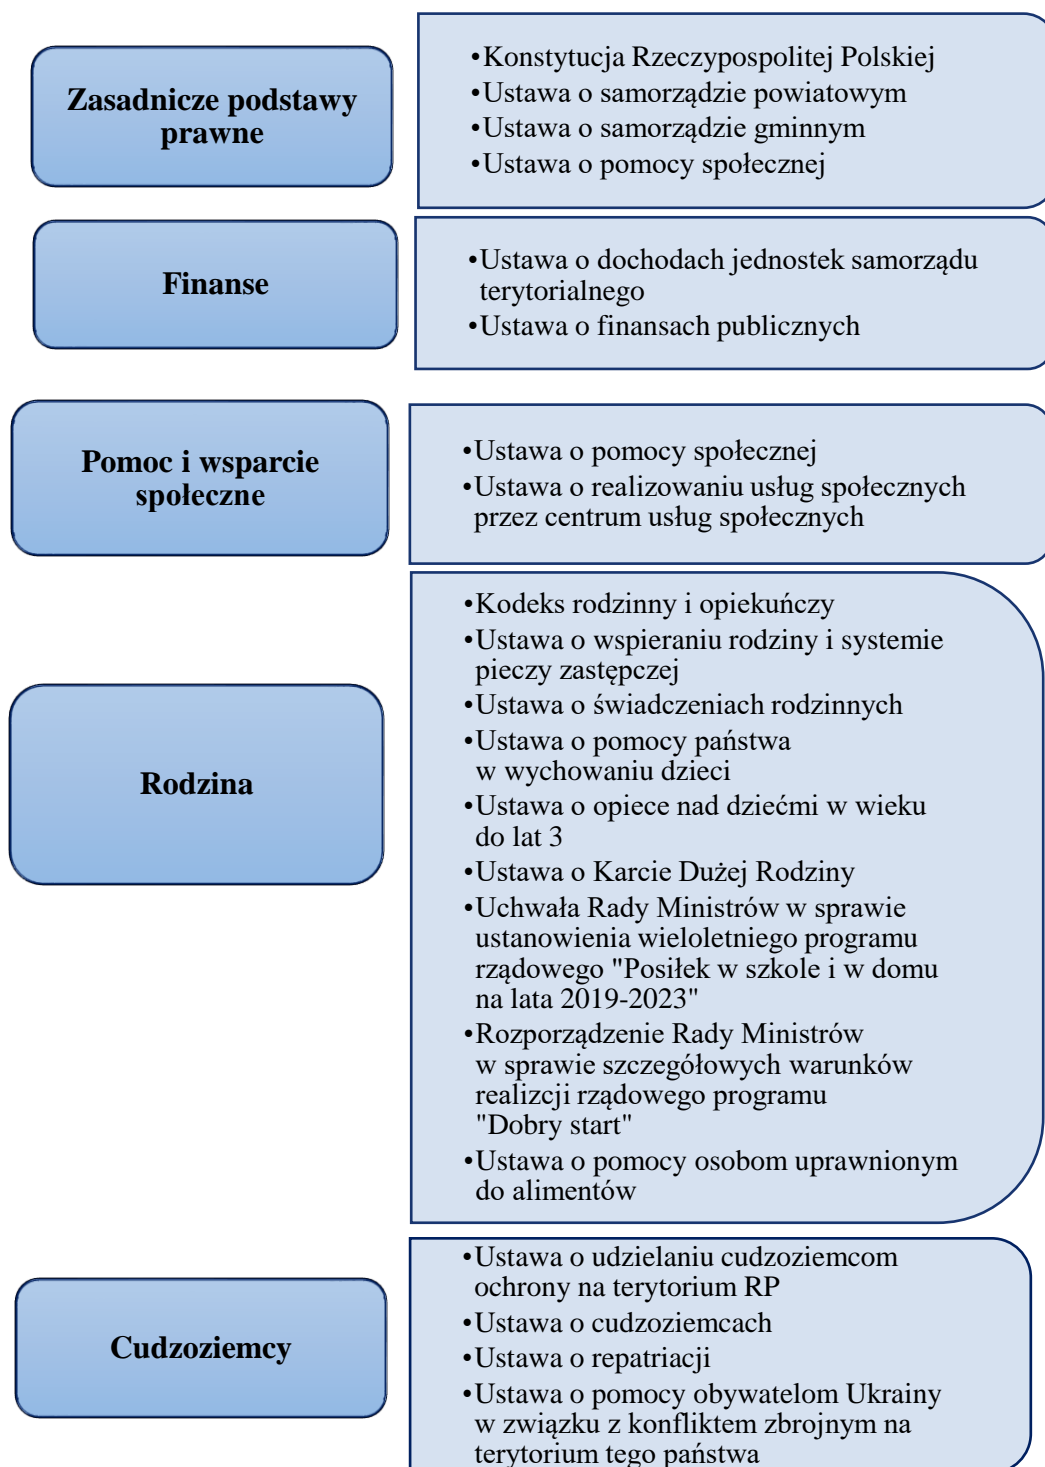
Zasadnicze podstawy prawne

•Konstytucja Rzeczypospolitej Polskiej
•Ustawa o samorządzie powiatowym
•Ustawa o samorządzie gminnym
•Ustawa o pomocy społecznej

Finanse

•Ustawa o dochodach jednostek samorządu terytorialnego
•Ustawa o finansach publicznych

Pomoc i wsparcie społeczne

•Ustawa o pomocy społecznej
•Ustawa o realizowaniu usług społecznych przez centrum usług społecznych

Rodzina

•Kodeks rodzinny i opiekuńczy
•Ustawa o wspieraniu rodziny i systemie pieczy zastępczej
•Ustawa o świadczeniach rodzinnych
•Ustawa o pomocy państwa w wychowaniu dzieci
•Ustawa o opiece nad dziećmi w wieku do lat 3
•Ustawa o Karcie Dużej Rodziny
•Uchwała Rady Ministrów w sprawie ustanowienia wieloletniego programu rządowego "Posiłek w szkole i w domu na lata 2019-2023"
•Rozporządzenie Rady Ministrów w sprawie szczegółowych warunków realizcji rządowego programu "Dobry start"
•Ustawa o pomocy osobom uprawnionym do alimentów

Cudzoziemcy

•Ustawa o udzielaniu cudzoziemcom ochrony na terytorium RP
•Ustawa o cudzoziemcach
•Ustawa o repatriacji
•Ustawa o pomocy obywatelom Ukrainy w związku z konfliktem zbrojnym na terytorium tego państwa